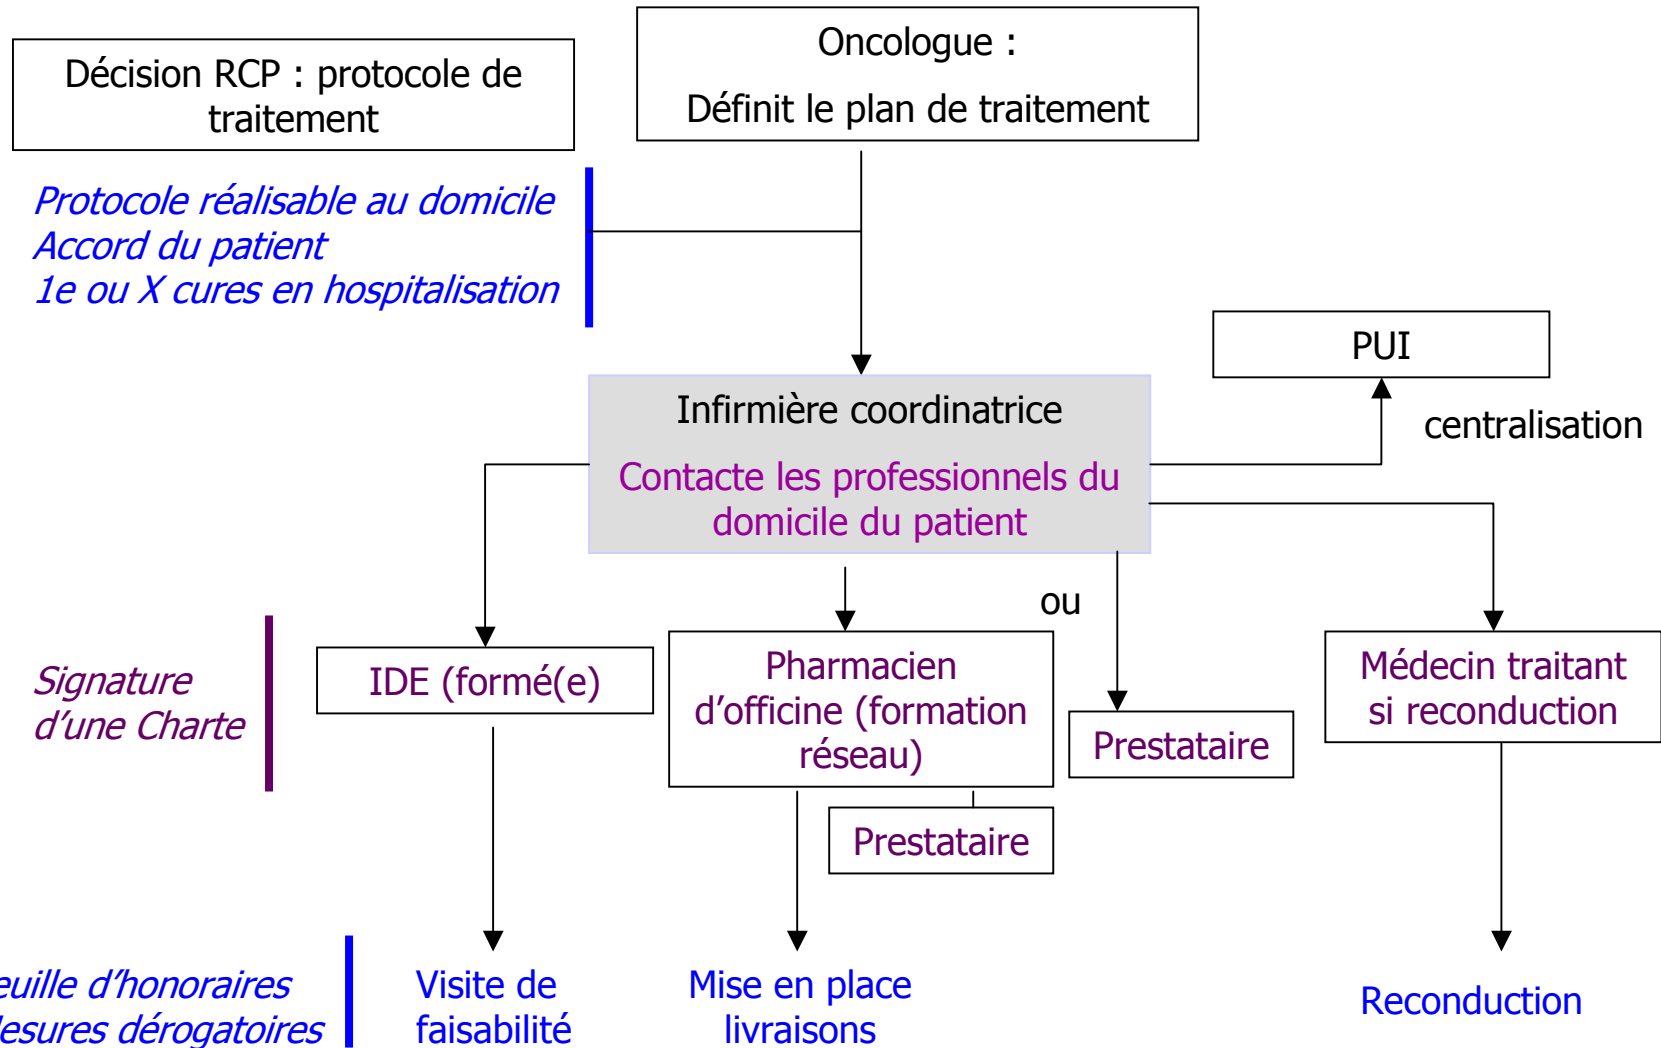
Décision RCP : protocole de traitement

Oncologue :

Définit le plan de traitement

Protocole réalisable au domicile
Accord du patient
1e ou X cures en hospitalisation

PUI

Infirmière coordinatrice

Contacte les professionnels du domicile du patient

centralisation

ou

Signature d'une Charte

IDE (formé(e)

Pharmacien d'officine (formation réseau)

Prestataire

Médecin traitant si reconduction

Prestataire

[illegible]euille d'honoraires
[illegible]esures dérogatoires

Visite de faisabilité

Mise en place livraisons

Reconduction